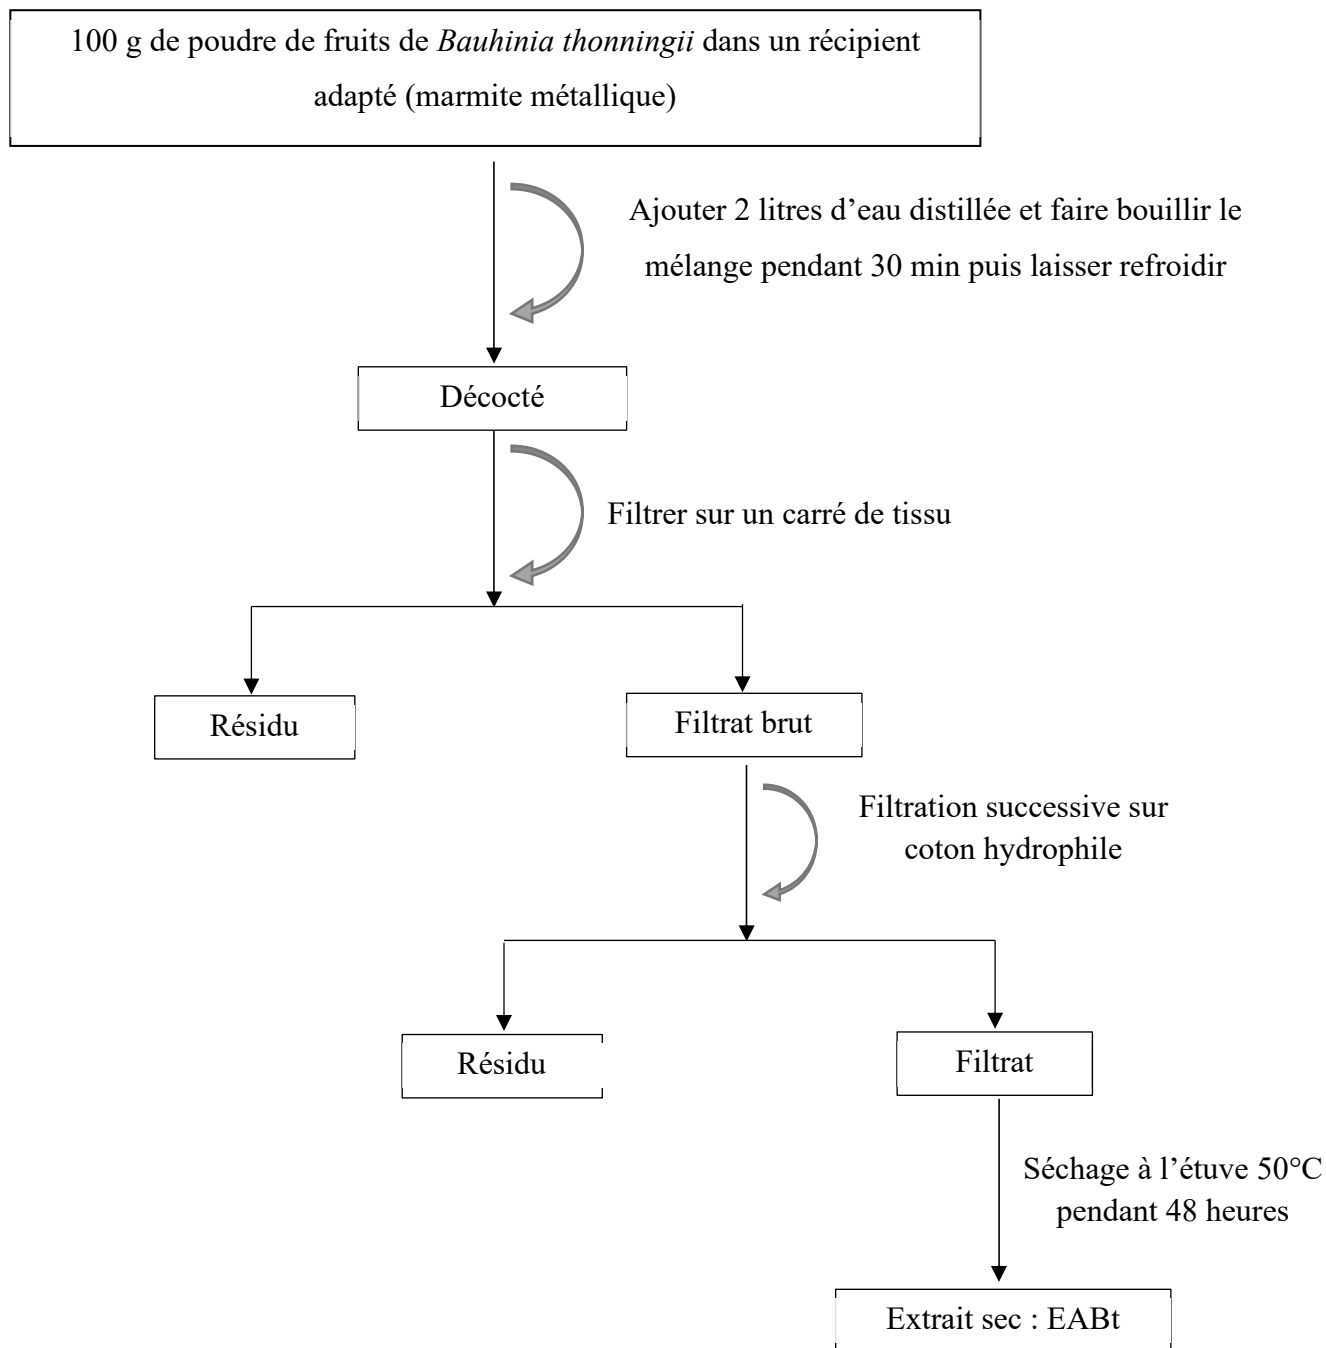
100 g de poudre de fruits de *Bauhinia thonningii* dans un récipient adapté (marmite métallique)

Ajouter 2 litres d'eau distillée et faire bouillir le mélange pendant 30 min puis laisser refroidir

Décocté

Filtrer sur un carré de tissu

Résidu

Filtrat brut

Filtration successive sur coton hydrophile

Résidu

Filtrat

Séchage à l'étuve 50°C pendant 48 heures

Extrait sec : EABt